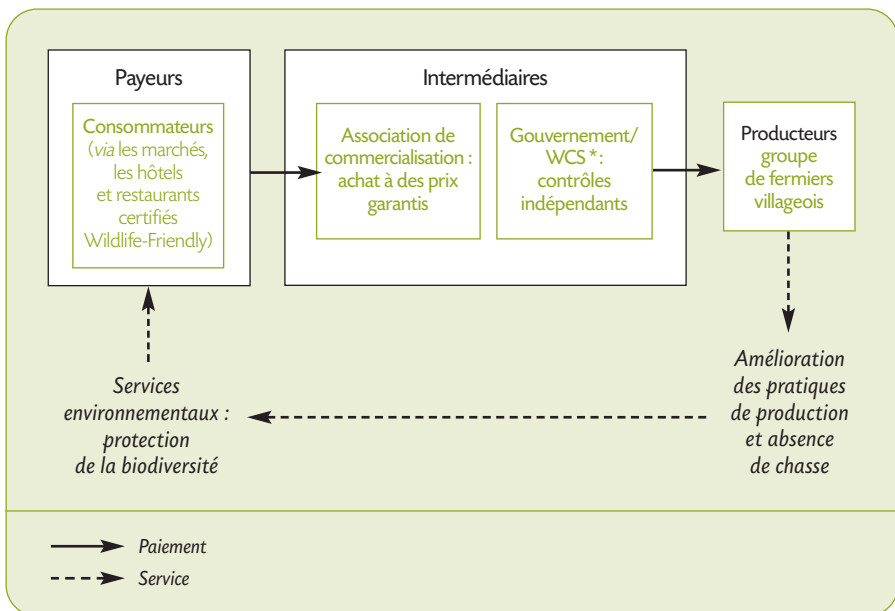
Payeurs

Consommateurs (*via* les marchés, les hôtels et restaurants certifiés Wildlife-Friendly)

Intermédiaires

Association de commercialisation : achat à des prix garantis

Gouvernement/ WCS * : contrôles indépendants

Producteurs groupe de fermiers villageois

*Amélioration des pratiques de production et absence de chasse*

*Services environnementaux : protection de la biodiversité*

*Paiement*

*Service*